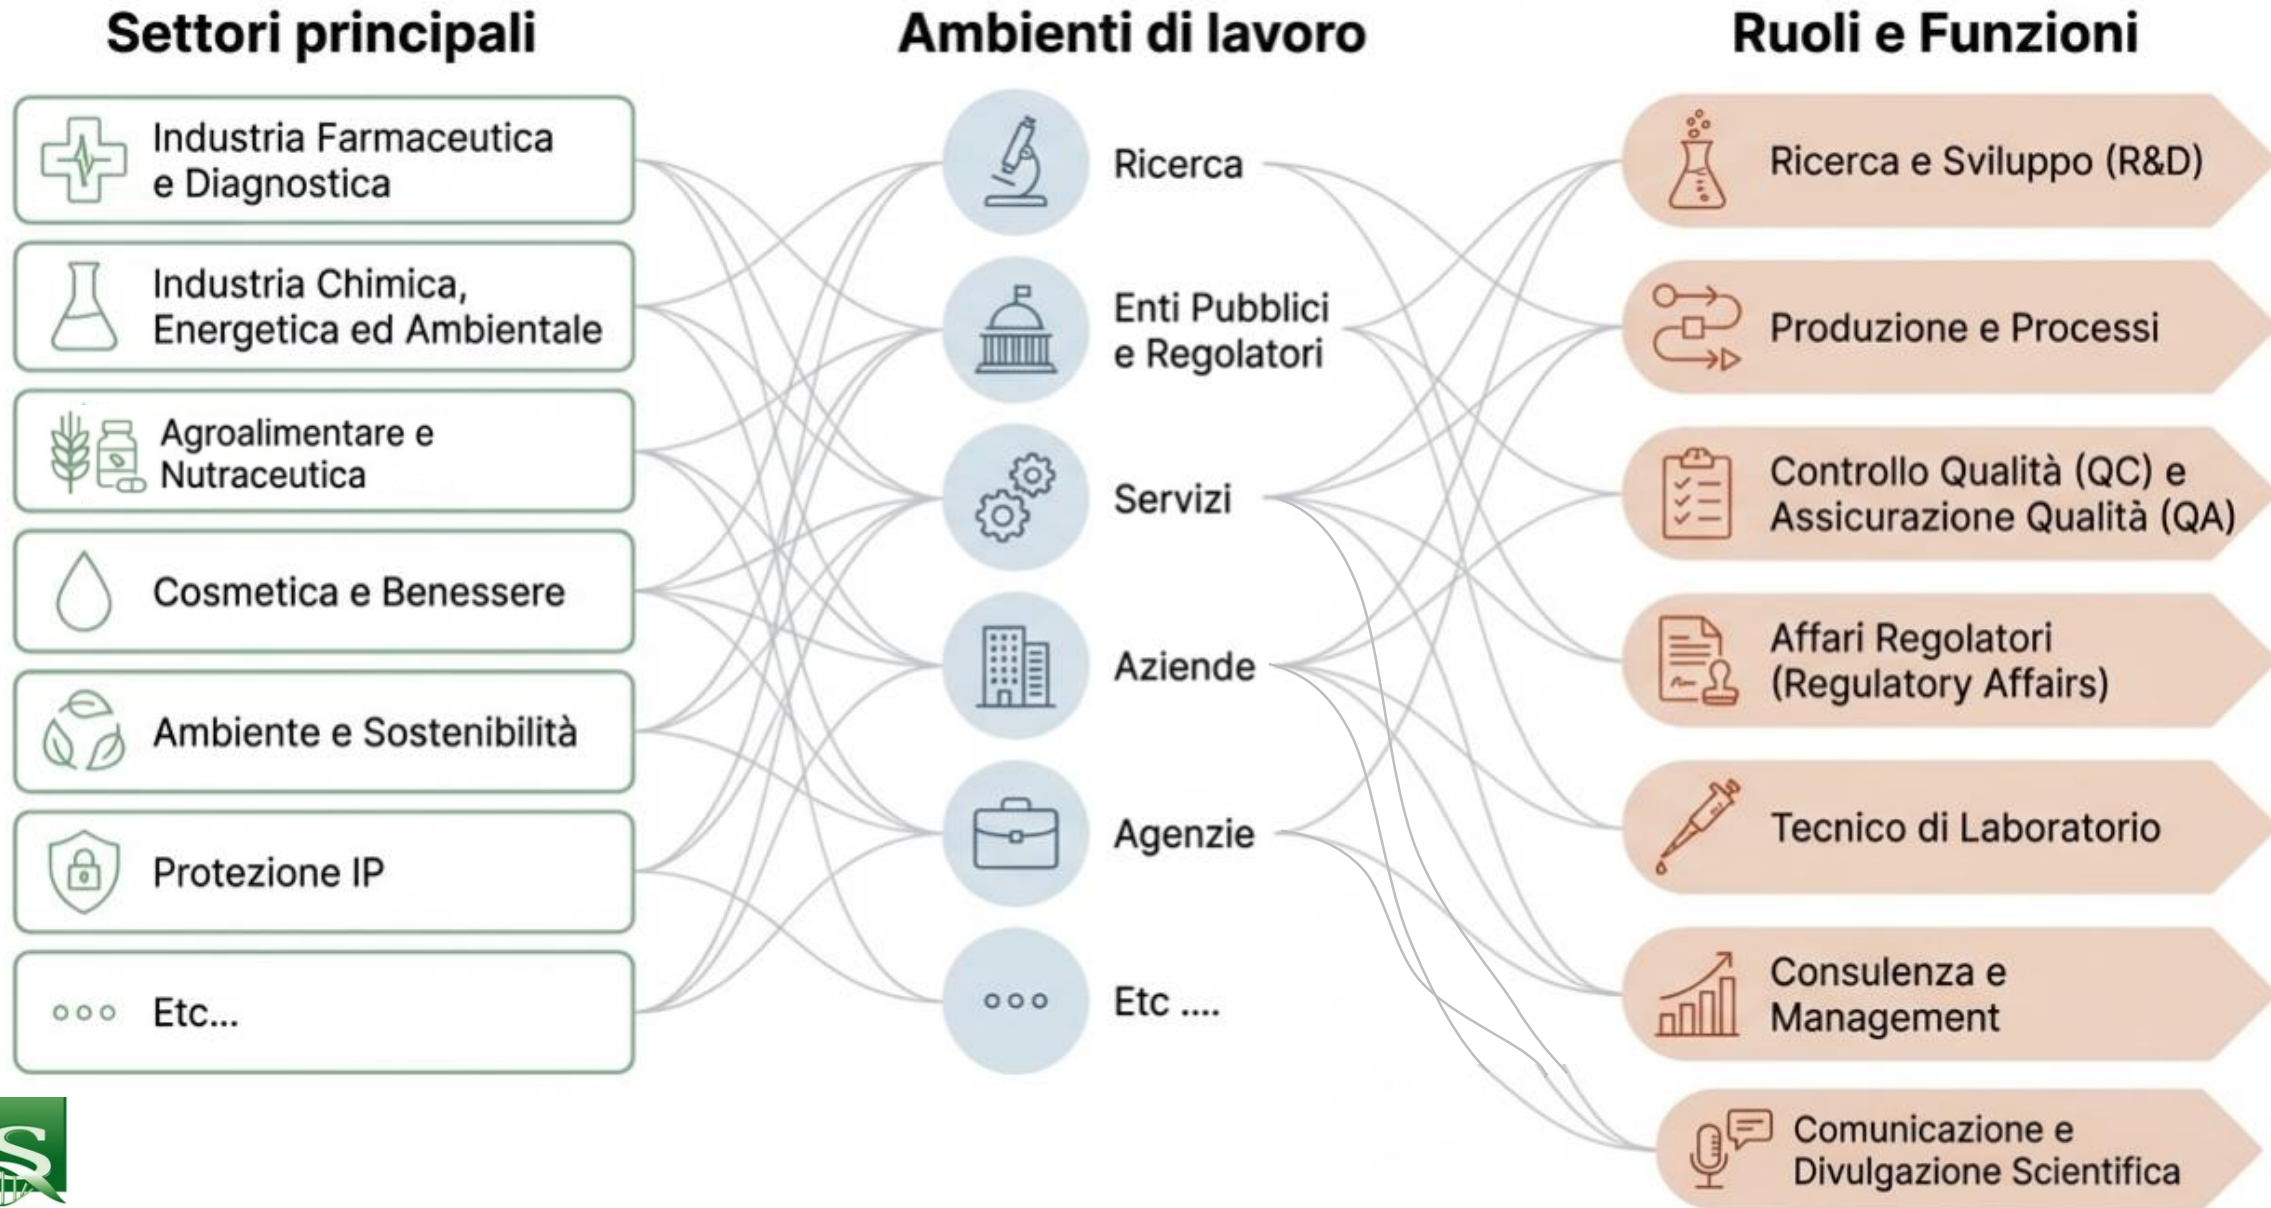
Settori principali

Industria Farmaceutica e Diagnostica

Industria Chimica, Energetica ed Ambientale

Agroalimentare e Nutraceutica

Cosmetica e Benessere

Ambiente e Sostenibilità

Protezione IP

Etc...

Ambienti di lavoro

Ricerca

Enti Pubblici e Regolatori

Servizi

Aziende

Agenzie

Etc ....

Ruoli e Funzioni

Ricerca e Sviluppo (R&D)

Produzione e Processi

Controllo Qualità (QC) e Assicurazione Qualità (QA)

Affari Regolatori (Regulatory Affairs)

Tecnico di Laboratorio

Consulenza e Management

Comunicazione e Divulgazione Scientifica